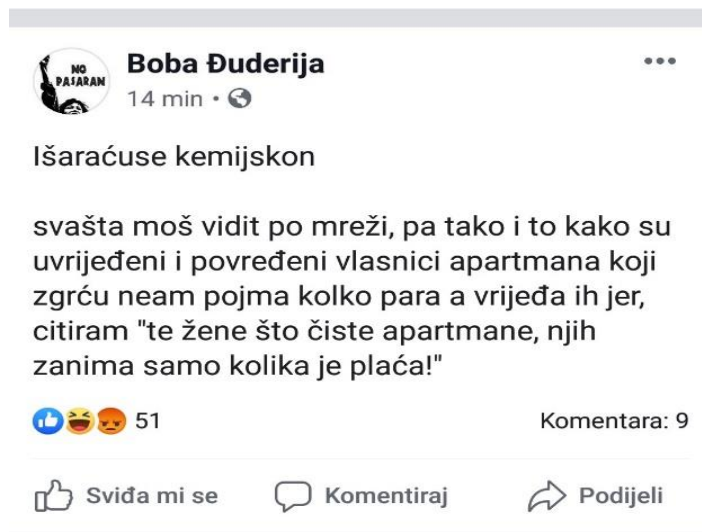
NO PASARAN

Boba Đuderija
14 min •

Išaraćuse kemijskon

svašta moš vidit po mreži, pa tako i to kako su uvrijeđeni i povređeni vlasnici apartmana koji zgrću neam pojma kolko para a vrijeđa ih jer, citiram "te žene što čiste apartmane, njih zanima samo kolika je plaća!"

51

Komentara: 9

Sviđa mi se
Komentiraj
Podijeli